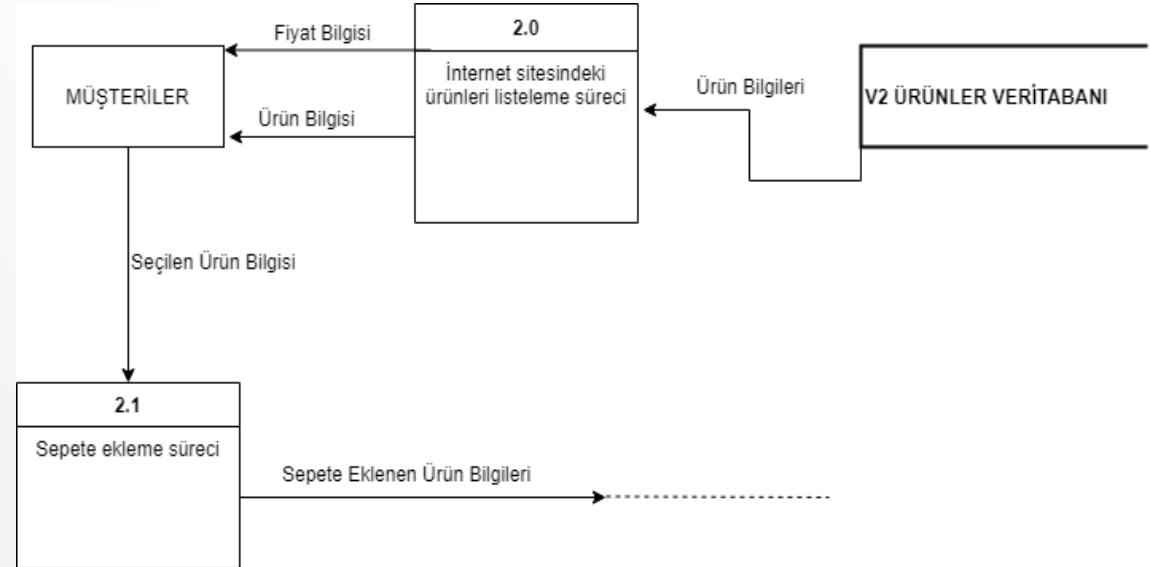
MÜŞTERİLER

Fiyat Bilgisi

Ürün Bilgisi

2.0

İnternet sitesindeki ürünleri listeleme süreci

Ürün Bilgileri

V2 ÜRÜNLER VERİTABANI

Seçilen Ürün Bilgisi

2.1

Sepete ekleme süreci

Sepete Eklenen Ürün Bilgileri